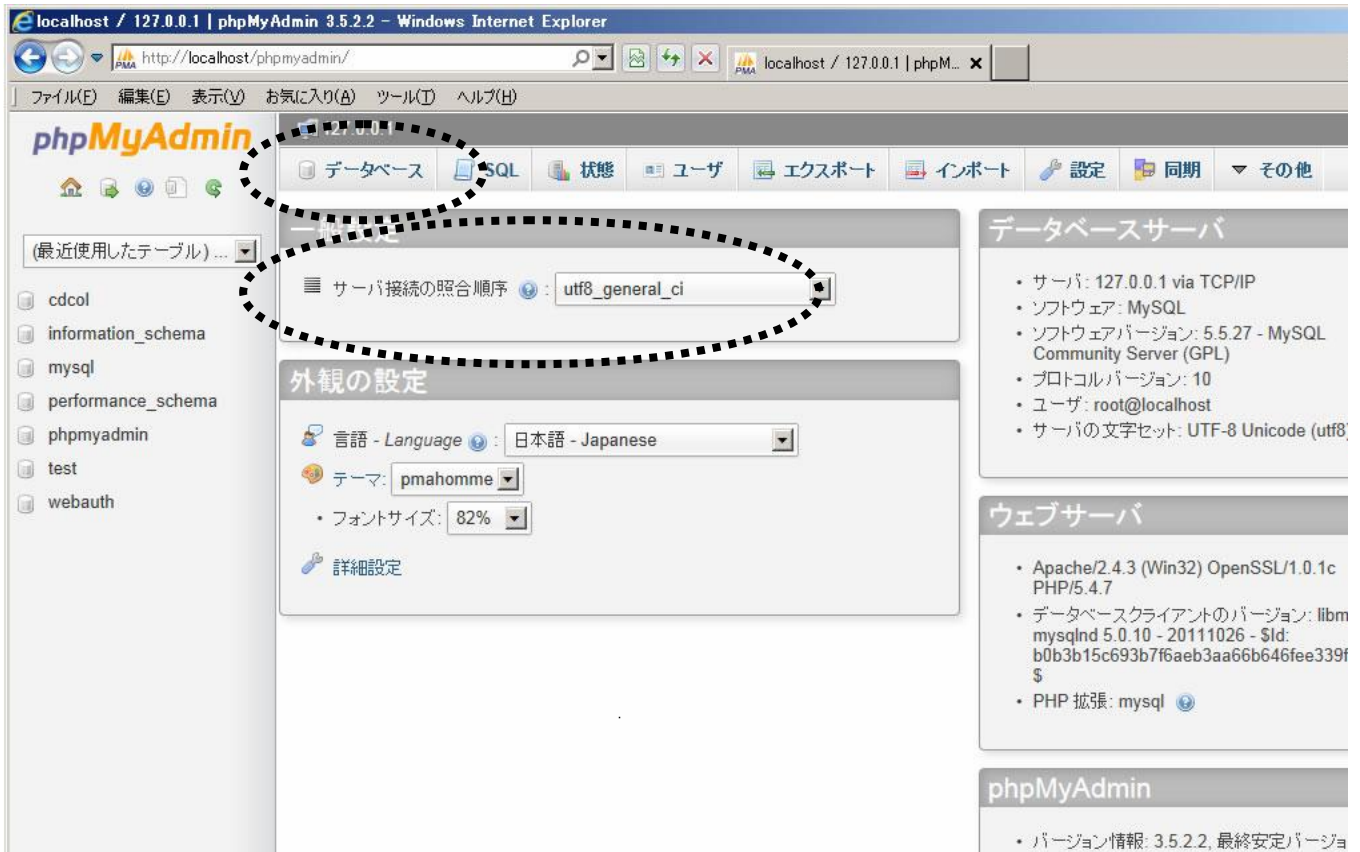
localhost / 127.0.0.1 | phpMyAdmin 3.5.2.2 - Windows Internet Explorer

http://localhost/phpmyadmin/

localhost / 127.0.0.1 | phpM...

ファイル(F) 編集(E) 表示(V) お気に入り(A) ツール(T) ヘルプ(H)

phpMyAdmin

(最近使用したテーブル) ...

cdcol
information_schema
mysql
performance_schema
phpmyadmin
test
webauth

127.0.0.1

データベース SQL 状態 ユーザ エクスポート インポート 設定 同期 その他

一般設定

サーバ接続の照合順序 : utf8_general_ci

外観の設定

言語 - Language : 日本語 - Japanese

テーマ: pmahomme

• フォントサイズ: 82%

詳細設定

データベースサーバ

• サーバ: 127.0.0.1 via TCP/IP
• ソフトウェア: MySQL
• ソフトウェアバージョン: 5.5.27 - MySQL Community Server (GPL)
• プロトコルバージョン: 10
• ユーザ: root@localhost
• サーバの文字セット: UTF-8 Unicode (utf8

ウェブサーバ

• Apache/2.4.3 (Win32) OpenSSL/1.0.1c PHP/5.4.7
• データベースクライアントのバージョン: libm mysqlnd 5.0.10 - 20111026 - $Id: b0b3b15c693b7f6aeb3aa66b646fee339f $
• PHP 拡張: mysql

phpMyAdmin

• バージョン情報: 3.5.2.2, 最終安定バージョ